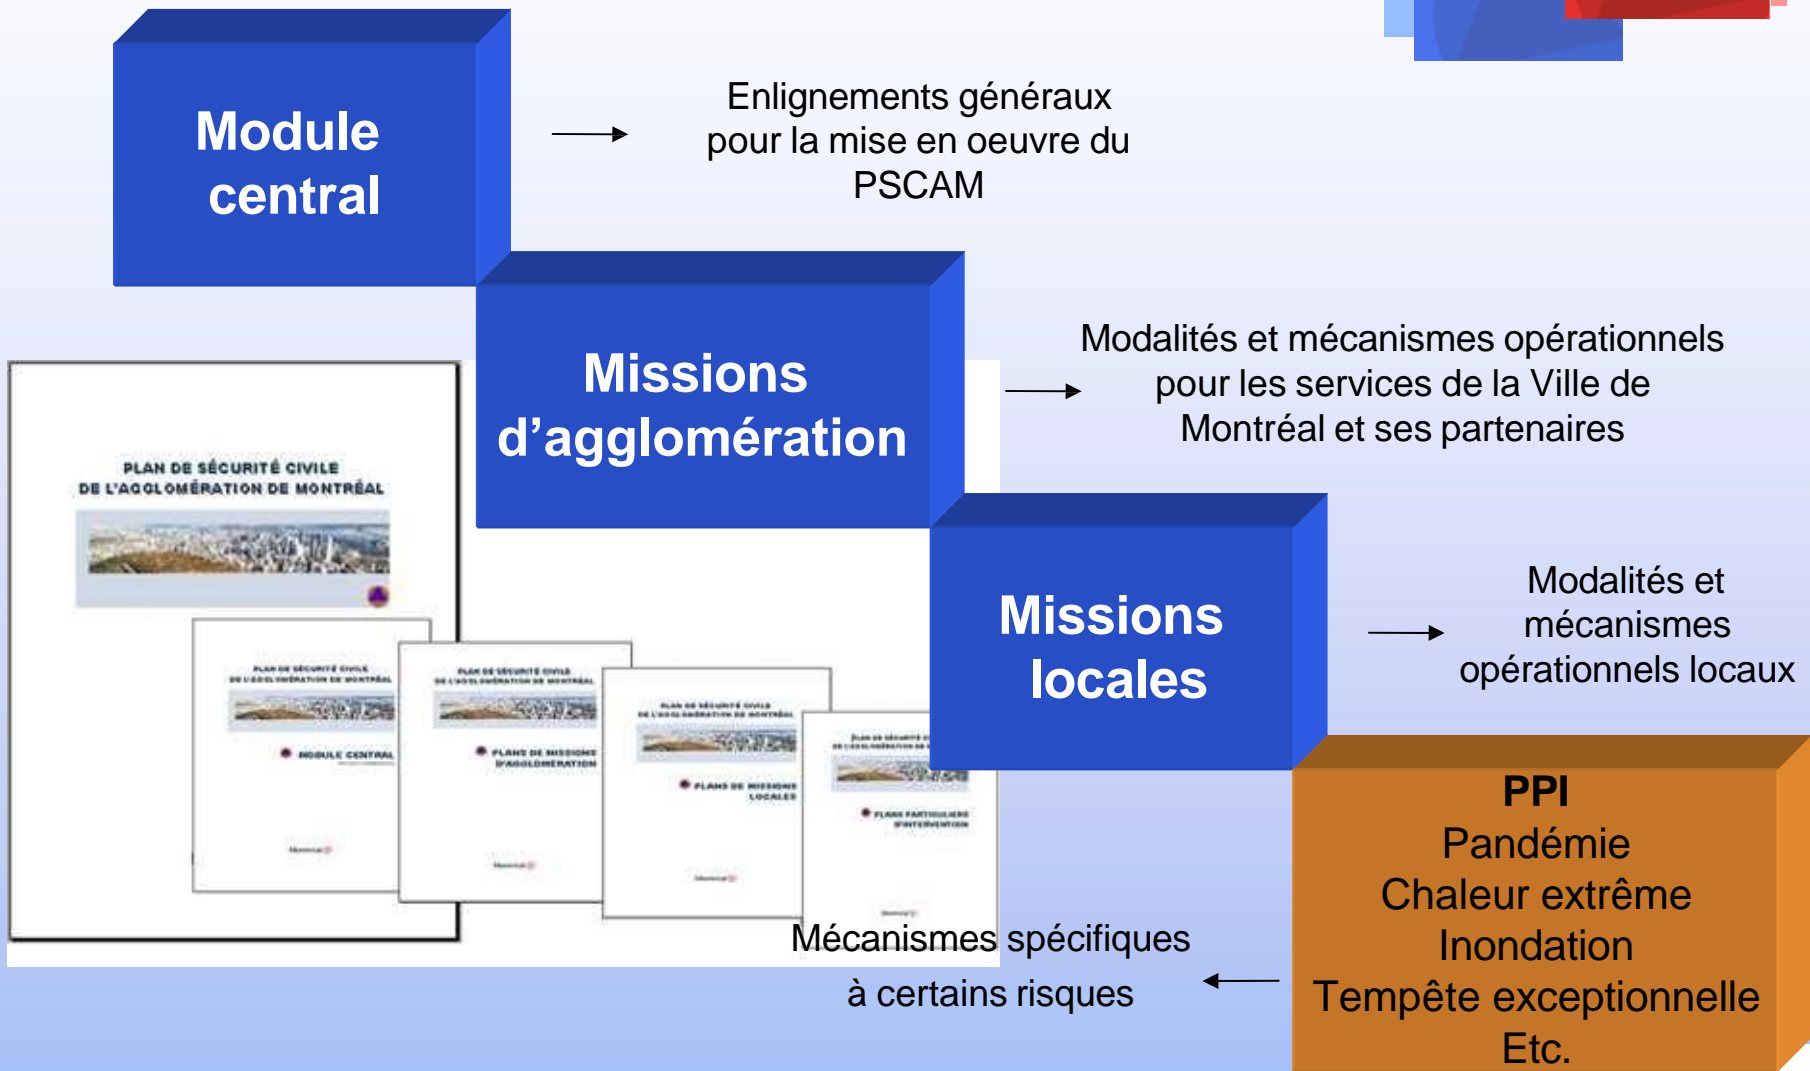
Module central

Enlignements généraux pour la mise en oeuvre du PSCAM

Missions d'agglomération

Modalités et mécanismes opérationnels pour les services de la Ville de Montréal et ses partenaires

PLAN DE SÉCURITÉ CIVILE DE L'AGGLOMÉRATION DE MONTRÉAL

PLAN DE SÉCURITÉ CIVILE DE L'AGGLOMÉRATION DE MONTRÉAL

MODULE CENTRAL

PLAN DE SÉCURITÉ CIVILE DE L'AGGLOMÉRATION DE MONTRÉAL

PLANS DE MISSIONS D'AGGLOMÉRATION

PLAN DE SÉCURITÉ CIVILE DE L'AGGLOMÉRATION DE MONTRÉAL

PLANS DE MISSIONS LOCALES

PLAN DE SÉCURITÉ CIVILE DE L'AGGLOMÉRATION DE MONTRÉAL

PLANS PARTICULIERS D'INTERVENTION

Missions locales

Modalités et mécanismes opérationnels locaux

PPI
Pandémie
Chaleur extrême
Inondation
Tempête exceptionnelle
Etc.

Mécanismes spécifiques à certains risques